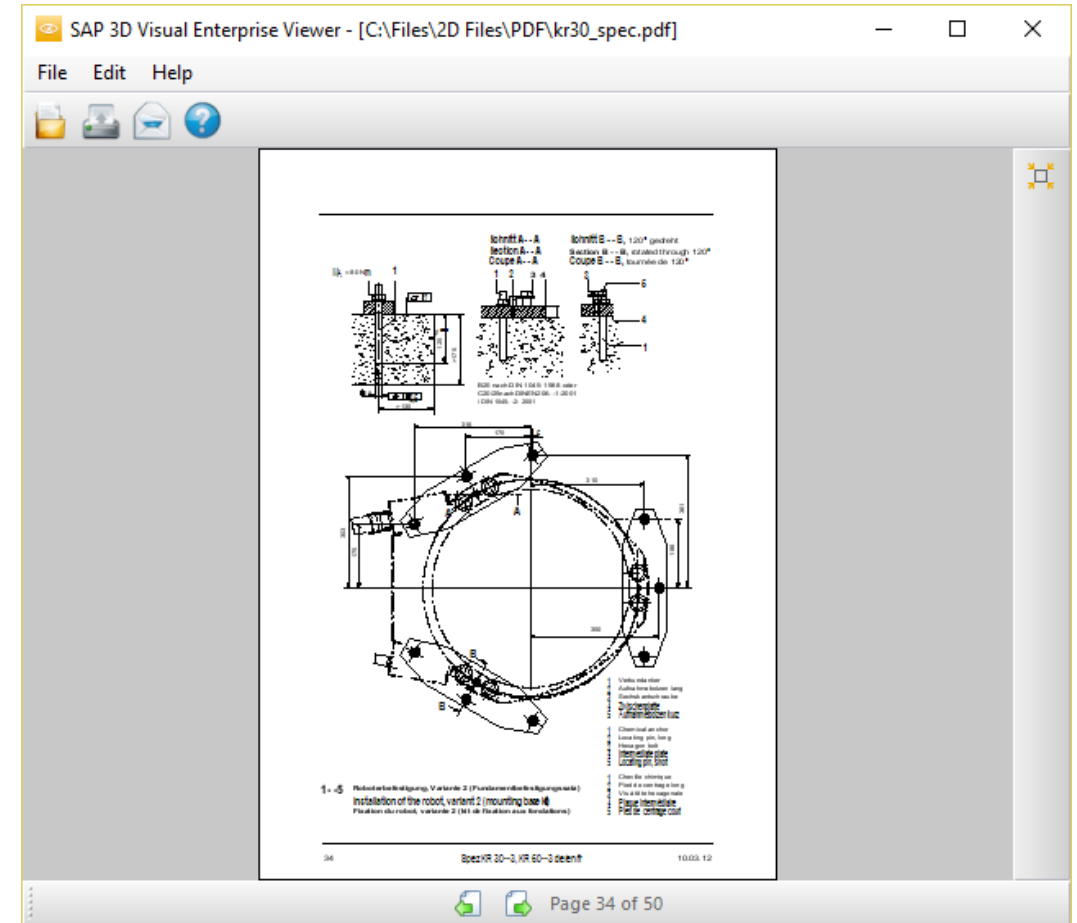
SAP 3D Visual Enterprise Viewer - [C:\Files\2D Files\PDF\kr30_spec.pdf]

File Edit Help

Schnitt A--A
Section A--A
Coupe A--A

Schnitt B--B, 120° gedreht
Section B--B, rotated through 120°
Coupe B--B, tournée de 120°

1 2 3 4

3

5

4

1

1

B25 nach DIN 1045: 1988 oder C20/25 nach DIN EN 206--1:2001 / DIN 1045--2:2001

A

B

B

1--5 Roboterbefestigung, Variante 2 (Fundamentbefestigungssatz)
Installation of the robot, variant 2 (mounting base kit)
Fixation du robot, variante 2 (kit de fixation aux fondations)

34 Spez KR 30--3, KR 60--3 de/en/fr 10.03.12

Page 34 of 50